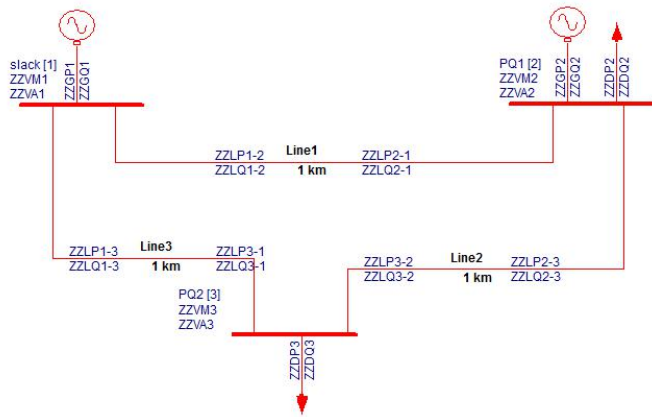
slack [1]
ZZVM1
ZZVA1

ZZGP1
ZZGQ1

PQ1 [2]
ZZVM2
ZZVA2

ZZGP2
ZZGQ2

ZZDP2
ZZDQ2

ZZLP1-2
ZZLQ1-2

Line1
1 km

ZZLP2-1
ZZLQ2-1

ZZLP1-3
ZZLQ1-3

Line3
1 km

ZZLP3-1
ZZLQ3-1

ZZLP3-2
ZZLQ3-2

Line2
1 km

ZZLP2-3
ZZLQ2-3

PQ2 [3]
ZZVM3
ZZVA3

ZZDP3
ZZDQ3